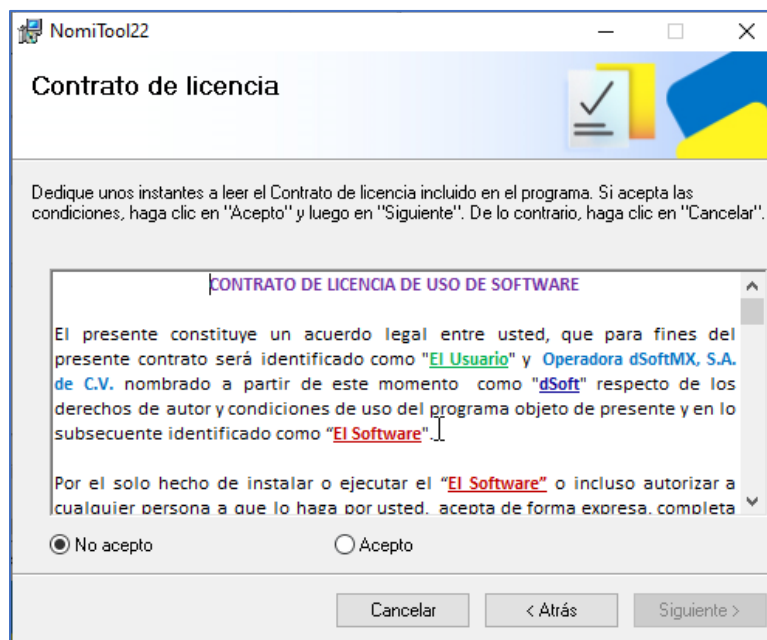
NomiTool22

Contrato de licencia

Dedique unos instantes a leer el Contrato de licencia incluido en el programa. Si acepta las condiciones, haga clic en "Acepto" y luego en "Siguiente". De lo contrario, haga clic en "Cancelar".

CONTRATO DE LICENCIA DE USO DE SOFTWARE

El presente constituye un acuerdo legal entre usted, que para fines del presente contrato será identificado como "El Usuario" y Operadora dSoftMX, S.A. de C.V. nombrado a partir de este momento como "dSoft" respecto de los derechos de autor y condiciones de uso del programa objeto de presente y en lo subsecuente identificado como "El Software".

Por el solo hecho de instalar o ejecutar el "El Software" o incluso autorizar a cualquier persona a que lo haga por usted, acepta de forma expresa, completa

No acepto
Acepto

Cancelar
< Atrás
Siguiente >